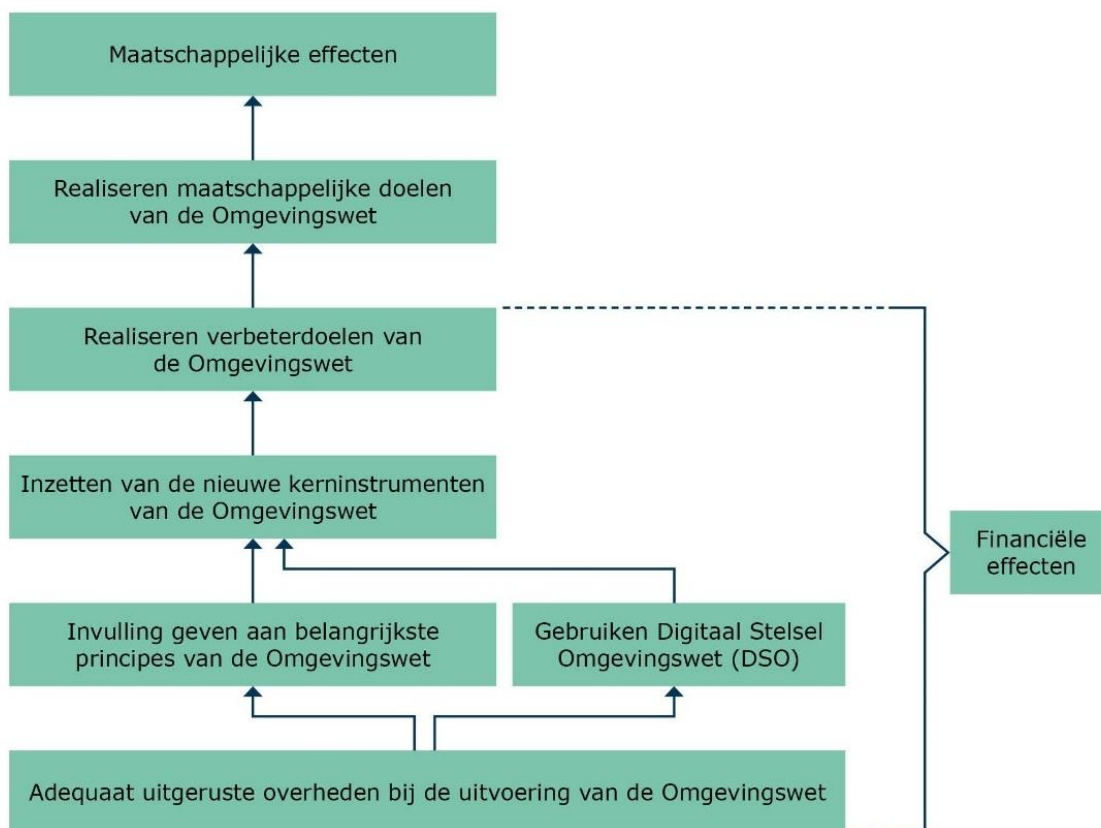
Maatschappelijke effecten

Realiseren maatschappelijke doelen van de Omgevingswet

Realiseren verbeterdoelen van de Omgevingswet

Inzetten van de nieuwe kerninstrumenten van de Omgevingswet

Invulling geven aan belangrijkste principes van de Omgevingswet

Gebruiken Digitaal Stelsel Omgevingswet (DSO)

Adequaat uitgeruste overheden bij de uitvoering van de Omgevingswet

Financiële effecten